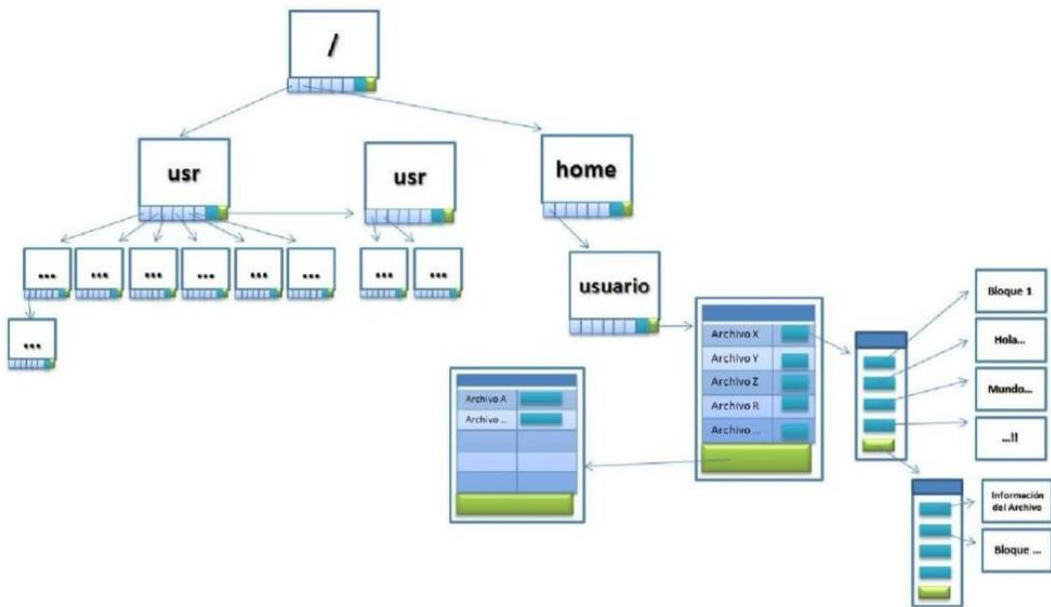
/

usr

usr

home

...

...

...

...

...

...

...

...

...

usuario

Archivo X
Archivo Y
Archivo Z
Archivo R
Archivo ...

Archivo A
Archivo ...

Bloque 1

Hola...

Mundo...

...!!

Información del Archivo

Bloque ...